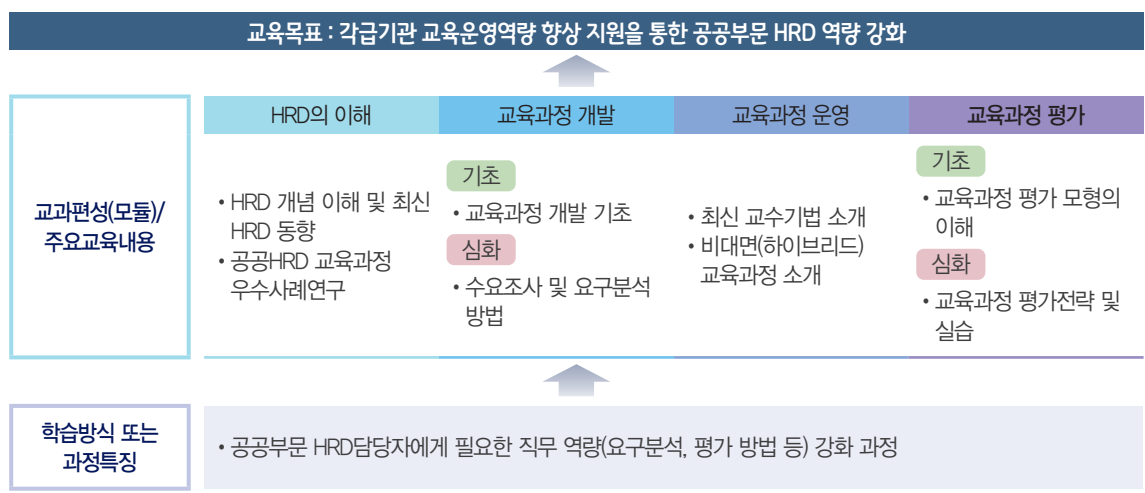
교육목표 : 각급기관 교육운영역량 향상 지원을 통한 공공부문 HRD 역량 강화

교과편성(모듈)/주요교육내용

| HRD의 이해 | 교육과정 개발 | 교육과정 운영 | 교육과정 평가 |
|---|---|---|---|
| • HRD 개념 이해 및 최신 HRD 동향<br>• 공공HRD 교육과정 우수사례연구 | 기초<br>• 교육과정 개발 기초<br>심화<br>• 수요조사 및 요구분석 방법 | • 최신 교수기법 소개<br>• 비대면(하이브리드) 교육과정 소개 | 기초<br>• 교육과정 평가 모형의 이해<br>심화<br>• 교육과정 평가전략 및 실습 |

학습방식 또는 과정특징

• 공공부문 HRD담당자에게 필요한 직무 역량(요구분석, 평가 방법 등) 강화 과정